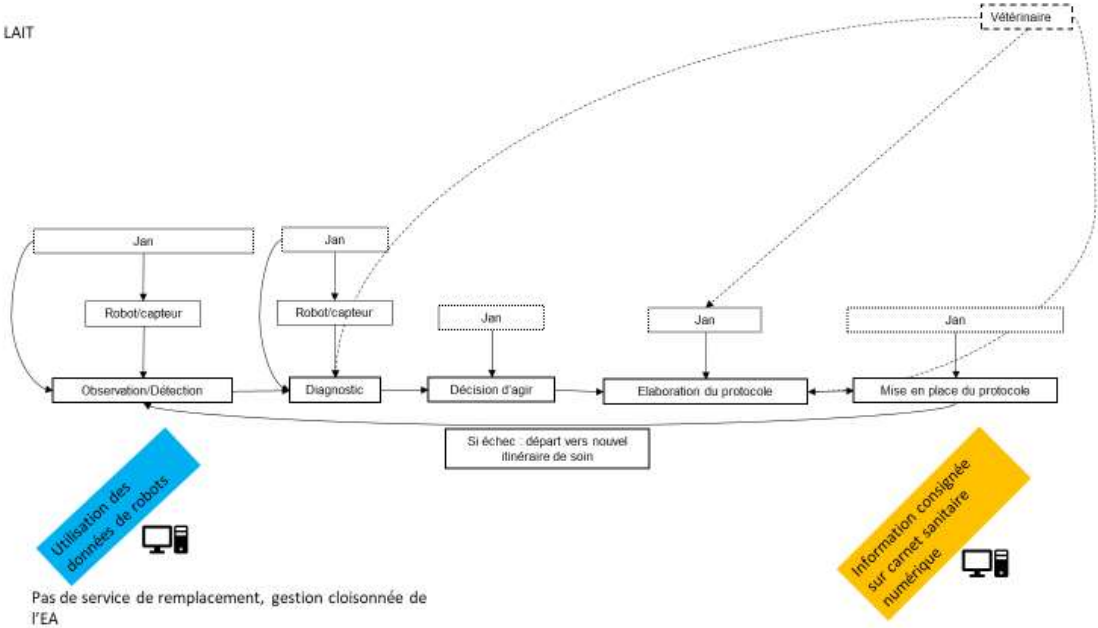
LAIT

Vétérinaire

Jan

Jan

Robot/capteur

Robot/capteur

Jan

Jan

Jan

Observation/Détection

Diagnostic

Décision d'agir

Elaboration du protocole

Mise en place du protocole

Si échec : départ vers nouvel itinéraire de soin

Utilisation des données de robots

Information consignée sur carnet sanitaire numérique

Pas de service de remplacement, gestion cloisonnée de l'EA